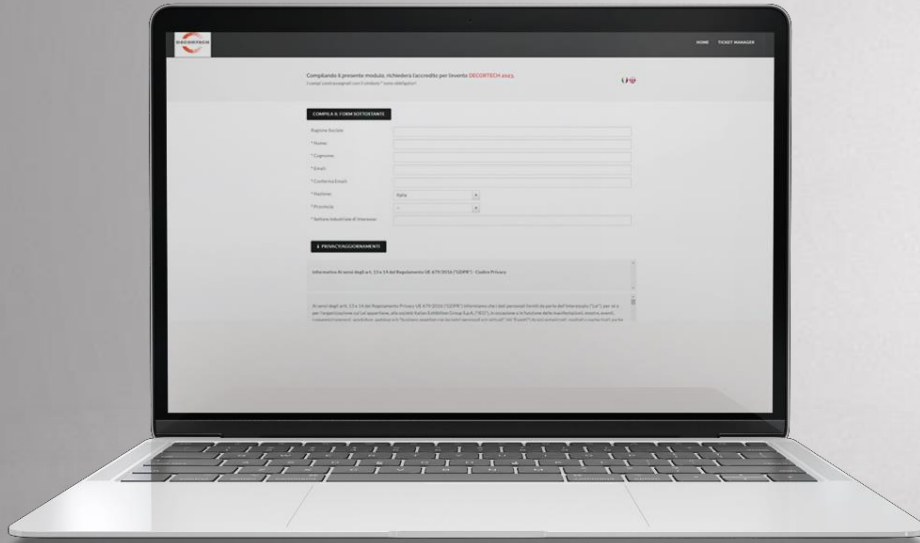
DECORTECH

HOME TICKET MANAGER

Compilando il presente modulo, richiederà l'accredito per l'evento DECORTECH 2023.

I campi contrassegnati con il simbolo * sono obbligatori

COMPILA IL FORM SOTTOSTANTE

Ragione Sociale

* Nome

* Cognome

* Email

* Conferma Email

* Nazione

Italia

* Provincia

* Settore Industriale di Interesse

2 PRIVACY/AGGIORNAMENTI

Informativa Ai sensi degli art. 13 e 14 del Regolamento UE 679/2016 ("GDPR") - Codice Privacy

Ai sensi degli artt. 13 e 14 del Regolamento Privacy UE 679/2016 ("GDPR") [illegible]